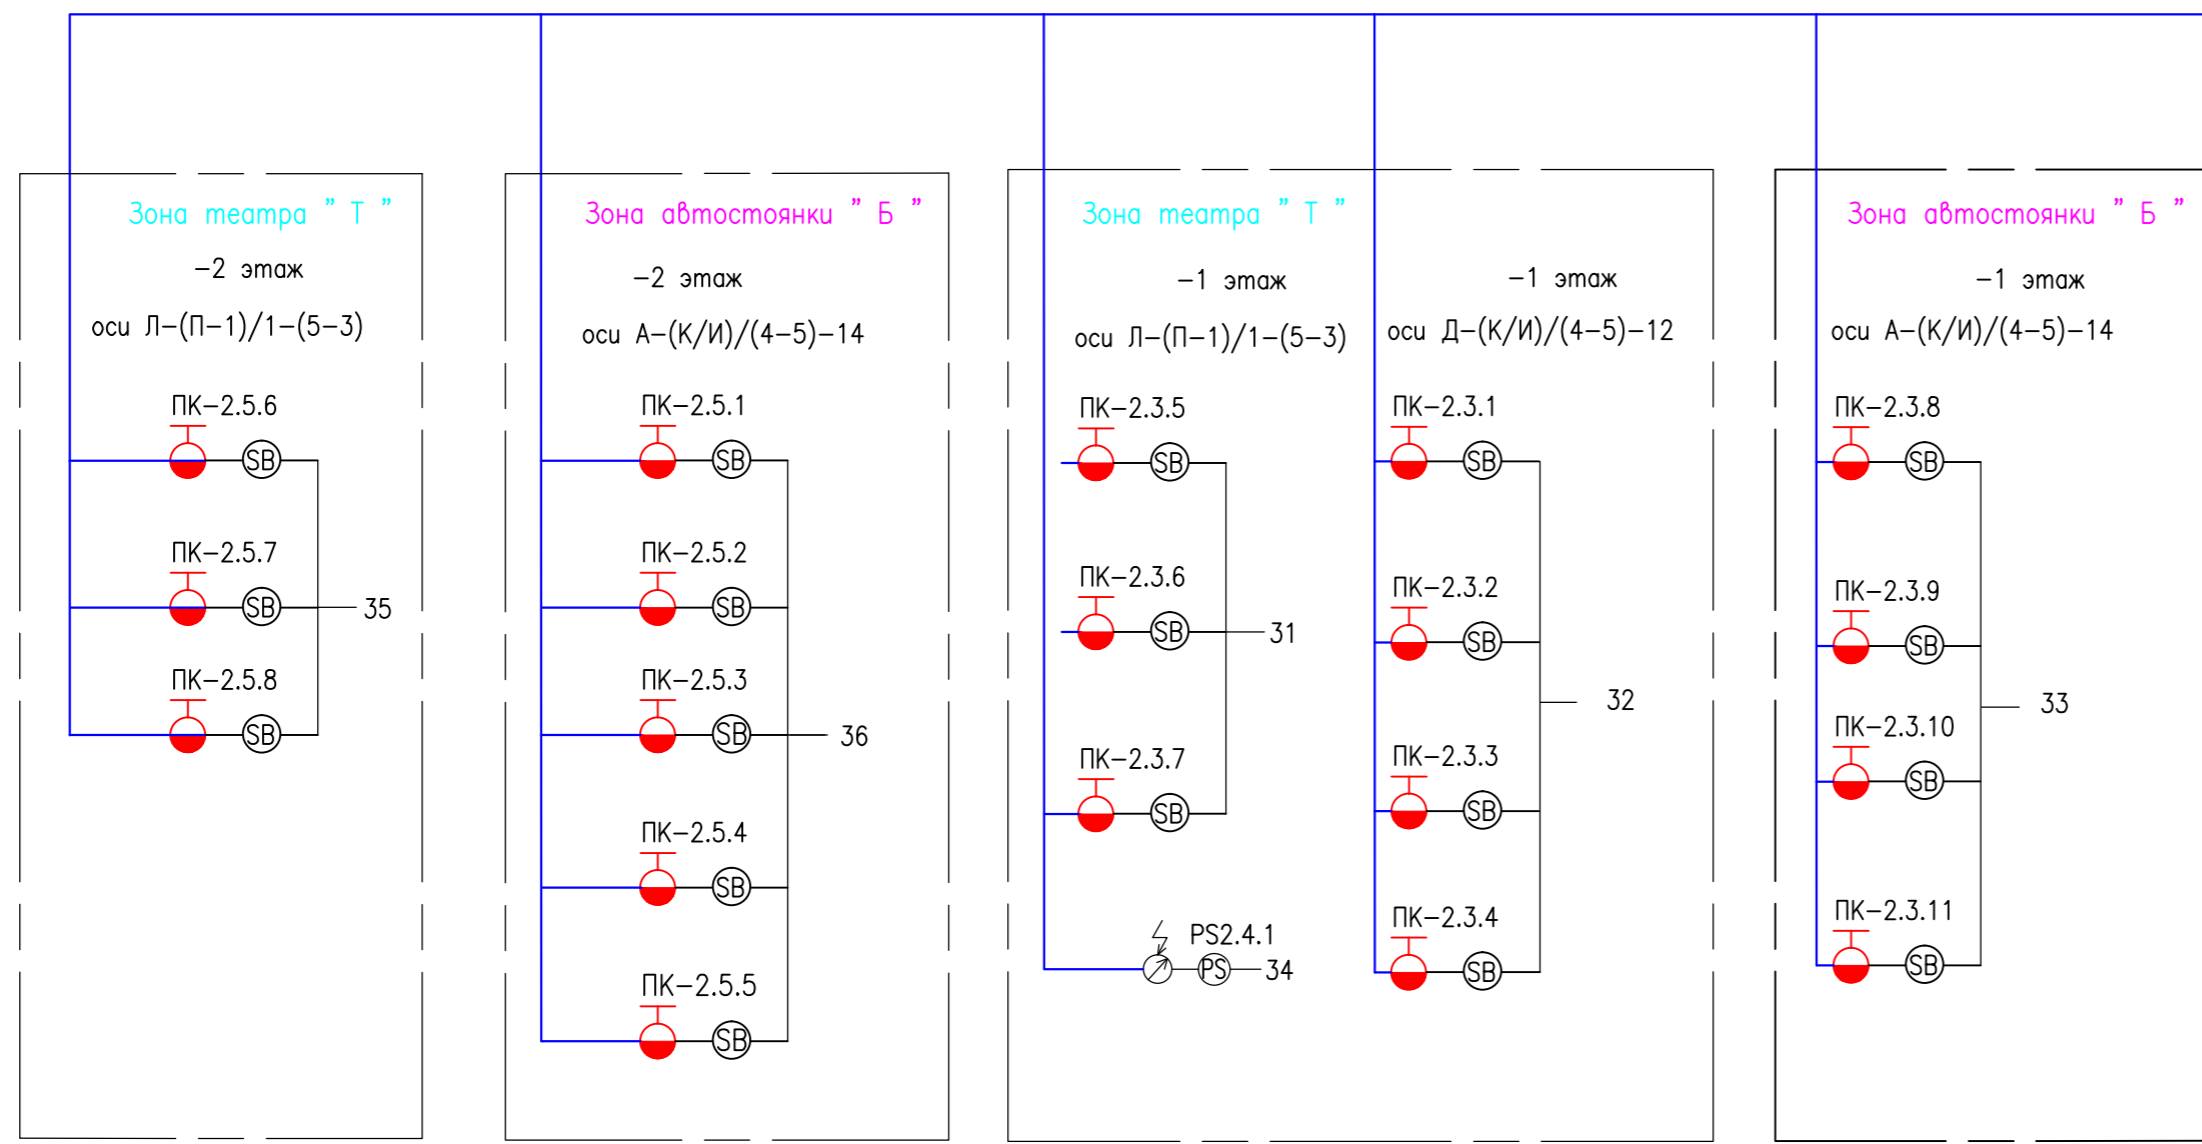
Зона театра " Т "

−2 этаж

оси Л−(П−1)/1−(5−3)

ПК−2.5.6
SB
ПК−2.5.7
SB
35
ПК−2.5.8
SB

Зона автостоянки " Б "

−2 этаж

оси А−(К/И)/(4−5)−14

ПК−2.5.1
SB
ПК−2.5.2
SB
ПК−2.5.3
SB
36
ПК−2.5.4
SB
ПК−2.5.5
SB

Зона театра " Т "

−1 этаж

оси Л−(П−1)/1−(5−3)

ПК−2.3.5
SB
ПК−2.3.6
SB
31
ПК−2.3.7
SB
PS2.4.1
PS
34

−1 этаж

оси Д−(К/И)/(4−5)−12

ПК−2.3.1
SB
ПК−2.3.2
SB
32
ПК−2.3.3
SB
ПК−2.3.4
SB

Зона автостоянки " Б "

−1 этаж

оси А−(К/И)/(4−5)−14

ПК−2.3.8
SB
ПК−2.3.9
SB
33
ПК−2.3.10
SB
ПК−2.3.11
SB